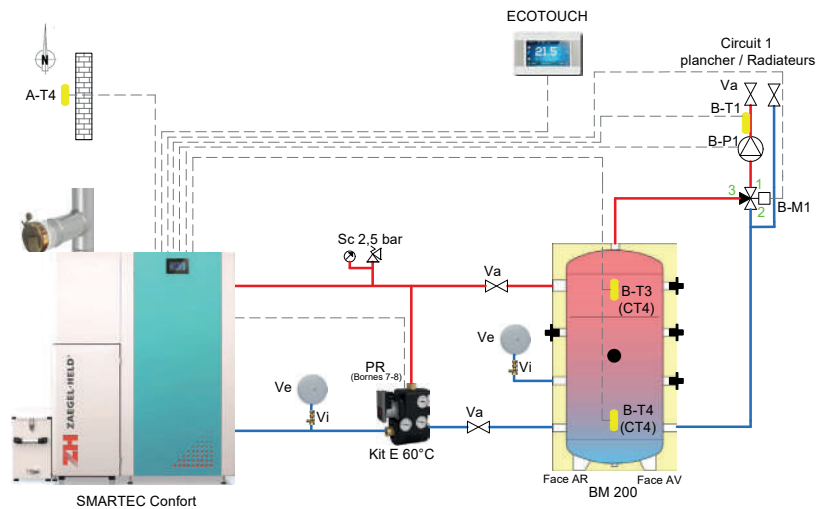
ECOTOUCH

21.5

N

A-T4

Circuit 1
plancher / Radiateurs

Va

B-T1

B-P1

3

1

2

B-M1

Sc 2,5 bar

Va

B-T3
(CT4)

Ve

Vi

PR
(Bornes 7-8)

Ve

Vi

Va

Kit E 60°C

B-T4
(CT4)

ZAEGEL-HELD

ZH

SMARTEC Confort

Face AR

BM 200

Face AV